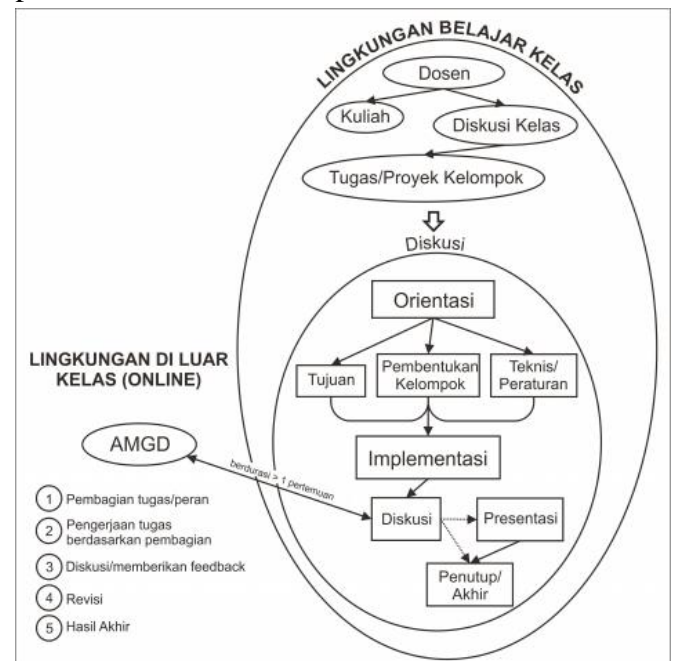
LINGKUNGAN BELAJAR KELAS

Dosen

Kuliah

Diskusi Kelas

Tugas/Proyek Kelompok

Diskusi

Orientasi

Tujuan

Pembentukan Kelompok

Teknis/ Peraturan

Implementasi

LINGKUNGAN DI LUAR KELAS (ONLINE)

AMGD

berdurasi > 1 pertemuan

Diskusi

Presentasi

Penutup/ Akhir

1 Pembagian tugas/peran

2 Pengerjaan tugas berdasarkan pembagian

3 Diskusi/memberikan feedback

4 Revisi

5 Hasil Akhir